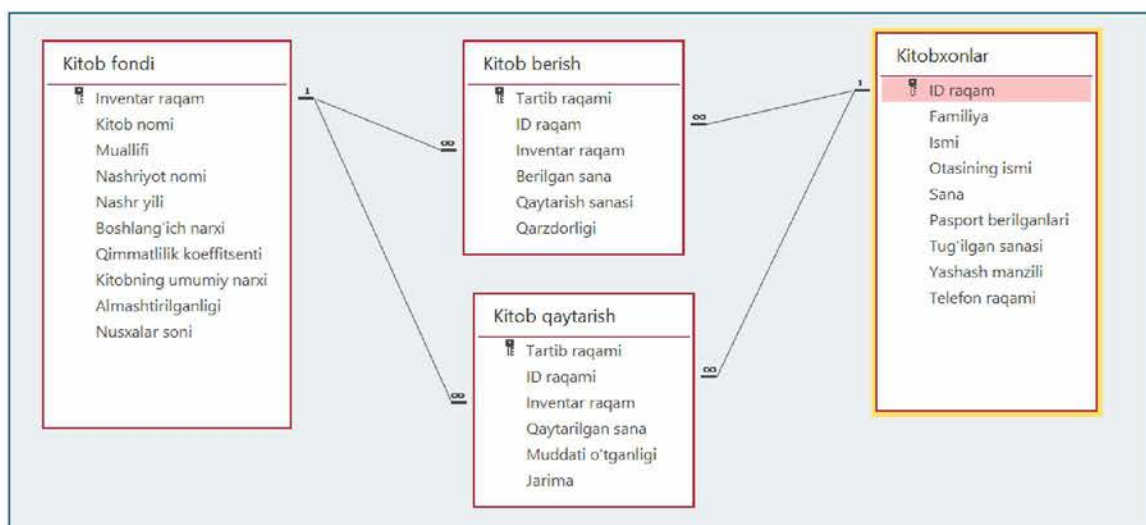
Kitob fondi
Inventar raqam
Kitob nomi
Muallifi
Nashriyot nomi
Nashr yili
Boshlang'ich narxi
Qimmatlilik koeffitsenti
Kitobning umumiy narxi
Almashtirilganligi
Nusxalar soni

1

∞

Kitob berish
Tartib raqami
ID raqam
Inventar raqam
Berilgan sana
Qaytarish sanasi
Qarzdorligi

∞

1

Kitobxonlar
ID raqam
Familiya
Ismi
Otasining ismi
Sana
Pasport berilganlari
Tug'ilgan sanasi
Yashash manzili
Telefon raqami

∞

Kitob qaytarish
Tartib raqami
ID raqami
Inventar raqam
Qaytarilgan sana
Muddati o'tganligi
Jarima

∞